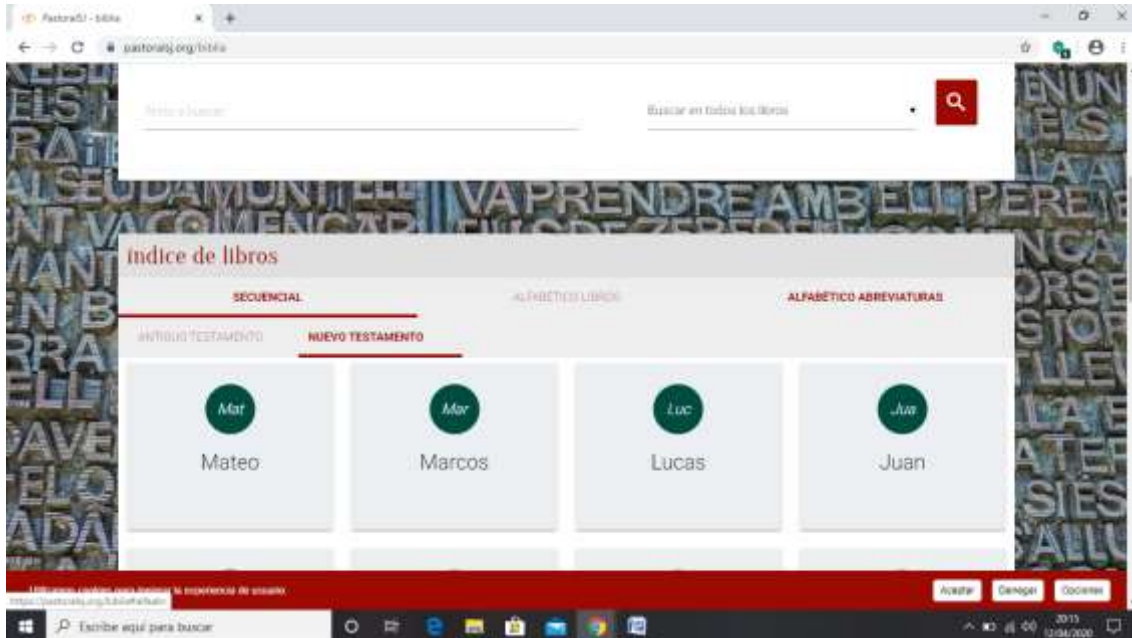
PastoralSJ - biblia

pastoralsj.org/biblia

Texto a buscar

Buscar en todos los libros

Índice de libros

SECUENCIAL

ALFABÉTICO LIBROS

ALFABÉTICO ABREVIATURAS

ANTIGUO TESTAMENTO

NUEVO TESTAMENTO

Mat
Mateo

Mar
Marcos

Luc
Lucas

Jua
Juan

Utilizamos cookies para mejorar la experiencia de usuario.

https://pastoralsj.org/biblia/Mat/1

Aceptar

Denegar

Opciones

Escribe aquí para buscar

20:15
12/04/2020